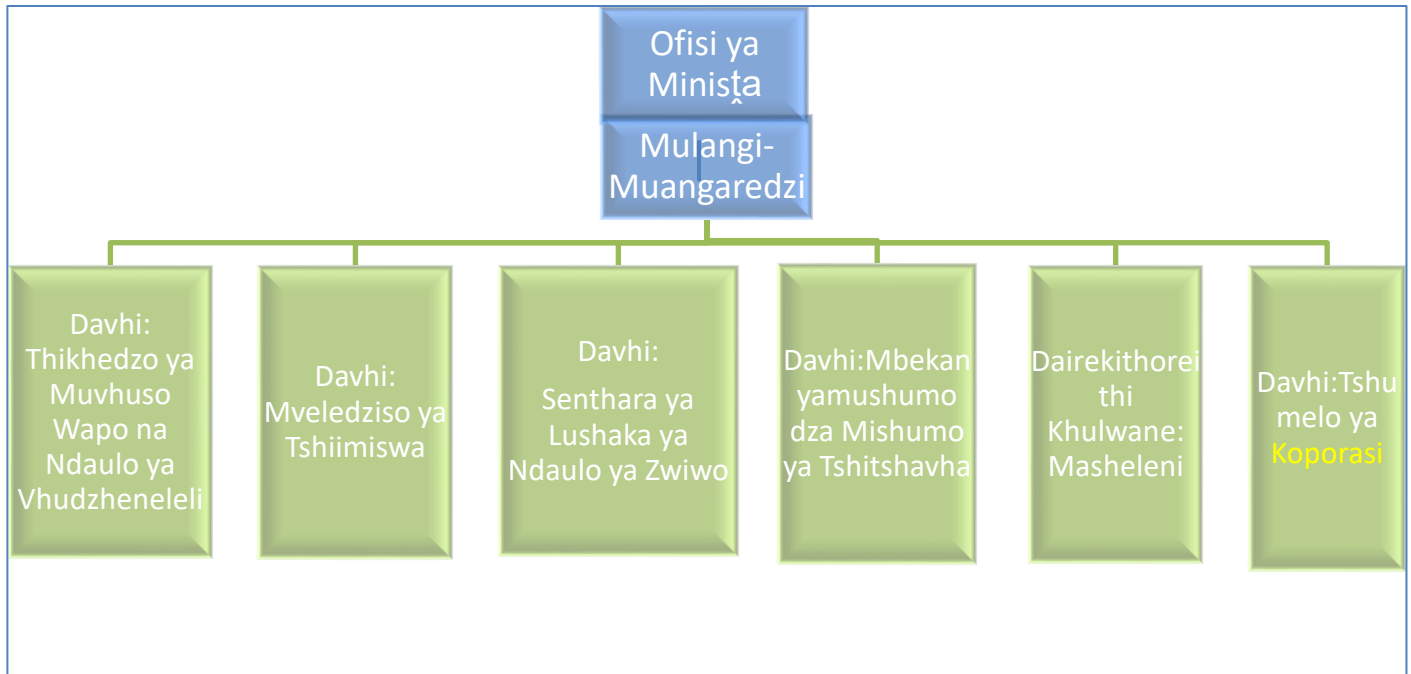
Ofisi ya Minisṱa

Mulangi-Muangaredzi

Davhi: Thikhedzo ya Muvhuso Wapo na Ndaulo ya Vhudzheneleli

Davhi: Mveledziso ya Tshiimiswa

Davhi: Senthara ya Lushaka ya Ndaulo ya Zwiwo

Davhi:Mbekan yamushumo dza Mishumo ya Tshitshavha

Dairekithorei thi Khulwane: Masheleni

Davhi:Tshumelo ya Koporasi